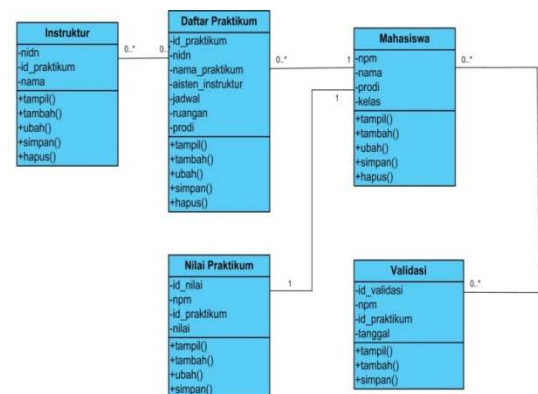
Instruktur
-nidn
-id_praktikum
-nama
+tampil()
+tambah()
+ubah()
+simpan()
+hapus()

0..*

0..

Daftar Praktikum
-id_praktikum
-nidn
-nama_praktikum
-aisten_instruktur
-jadwal
-ruangan
-prodi
+tampil()
+tambah()
+ubah()
+simpan()
+hapus()

0..*

1

Mahasiswa
-npm
-nama
-prodi
-kelas
+tampil()
+tambah()
+ubah()
+simpan()
+hapus()

0..*

1

Nilai Praktikum
-id_nilai
-npm
-id_praktikum
-nilai
+tampil()
+tambah()
+ubah()
+simpan()

1

Validasi
-id_validasi
-npm
-id_praktikum
-tanggal
+tampil()
+tambah()
+simpan()

0..*